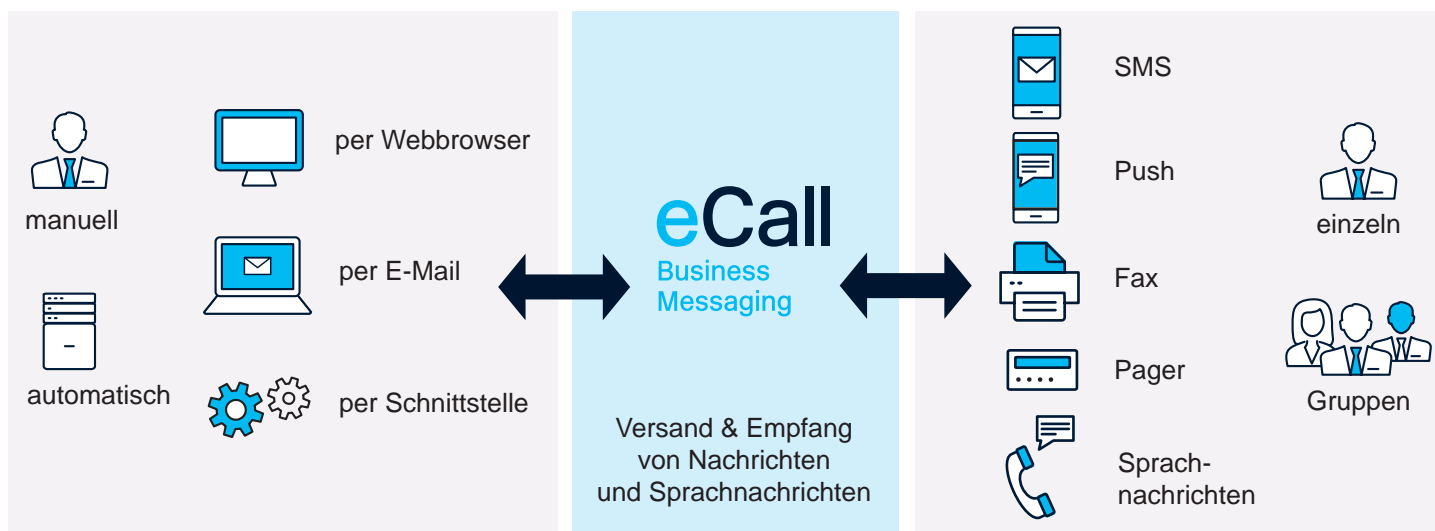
manuell

automatisch

per Webbrowser

per E-Mail

per Schnittstelle

eCall
Business
Messaging

Versand & Empfang
von Nachrichten
und Sprachnachrichten

SMS

Push

Fax

Pager

Sprachnachrichten

einzeln

Gruppen